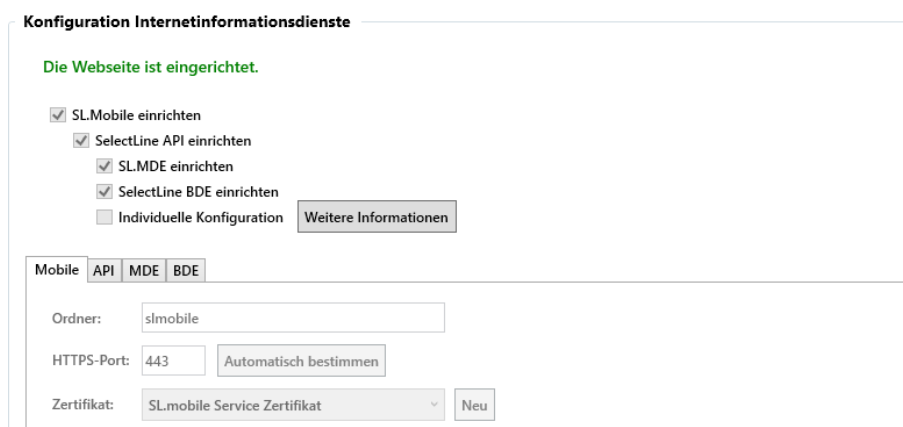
Konfiguration Internetinformationsdienste

Die Webseite ist eingerichtet.

SL.Mobile einrichten
SelectLine API einrichten
SL.MDE einrichten
SelectLine BDE einrichten
Individuelle Konfiguration
Weitere Informationen

Mobile API MDE BDE

Ordner: slmobile

HTTPS-Port: 443 Automatisch bestimmen

Zertifikat: SL.mobile Service Zertifikat Neu